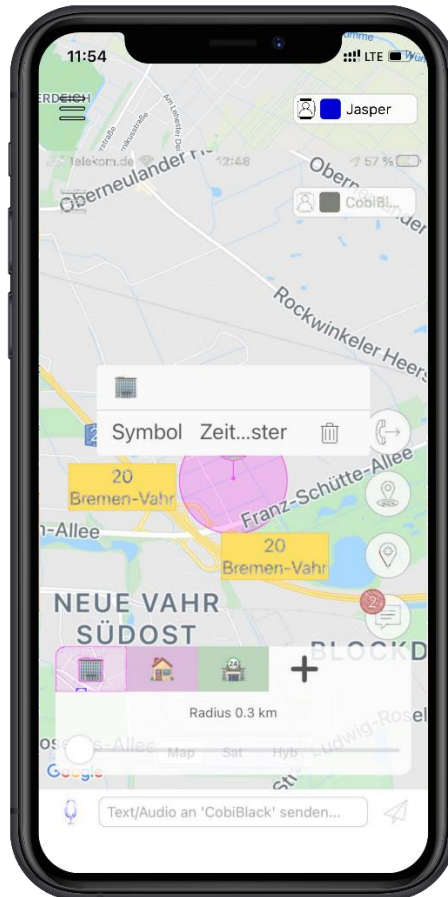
11:54

LTE

Jasper

Telekom.de 12:46 57 %

Oberneulander

CobiBl...

Rockwinkeler Heers

Symbol Zeit...ster

Franz-Schütte-Allee

20
Bremen-Vahr

-Allee

20
Bremen-Vahr

NEUE VAHR
SÜDOST

BLOCKD

2

Radius 0.3 km

Map Sat Hyb

Google

Text/Audio an 'CobiBlack' senden...